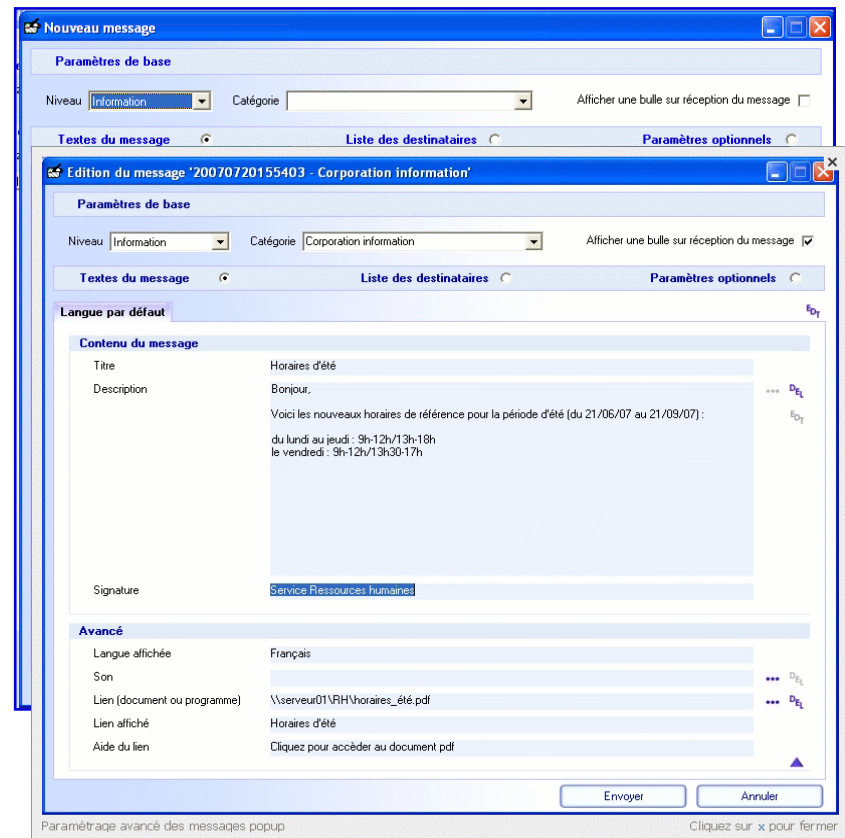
Nouveau message

Paramètres de base

Niveau Information Catégorie

Afficher une bulle sur réception du message

Textes du message Liste des destinataires Paramètres optionnels

Edition du message '20070720155403 - Corporation information'

Paramètres de base

Niveau Information Catégorie Corporation information

Afficher une bulle sur réception du message

Textes du message Liste des destinataires Paramètres optionnels

Langue par défaut

Contenu du message

Titre Horaires d'été

Description Bonjour,

Voici les nouveaux horaires de référence pour la période d'été (du 21/06/07 au 21/09/07) :

du lundi au jeudi : 9h-12h/13h-18h
le vendredi : 9h-12h/13h30-17h

Signature Service Ressources humaines

Avancé

Langue affichée Français

Son

Lien (document ou programme) \\serveur01\RH\horaires_été.pdf

Lien affiché Horaires d'été

Aide du lien Cliquez pour accèder au document pdf

Envoyer Annuler

Paramétrage avancé des messages popup

Cliquez sur x pour fermer